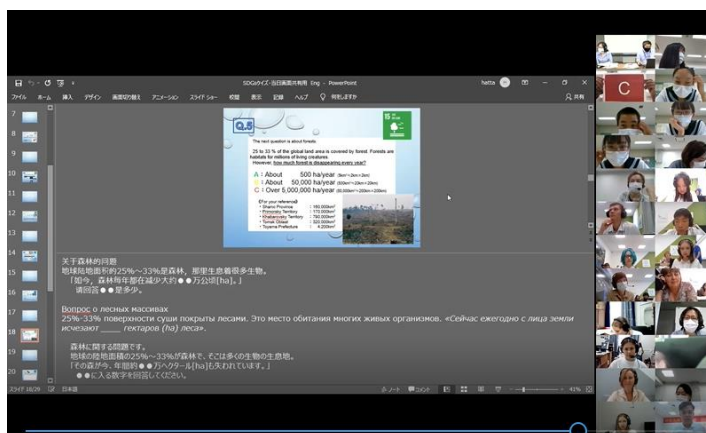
SDGsクイズ-当日画面共有用_Eng - PowerPoint

hatta

ファイル ホーム 挿入 デザイン 画面切り替え アニメーション スライド ショー 校閲 表示 記録 ヘルプ 何をしますか

共有

Q.5

15

The next question is about forests.

25 to 33 % of the global land area is covered by forest. Forests are habitats for millions of living creatures. However, how much forest is disappearing every year?

A : About 500 ha/year
B : About 50,000 ha/year
C : Over 5,000,000 ha/year

For your reference
• Shanxi Province : 160,000km²
• Primorsky Territory : 170,000km²
• Khabarovsky Territory : 790,000km²
• Tomsk Oblast : 320,000km²
• Toyama Prefecture : 4,200km²

C

关于森林的问题
地球陆地面积的25%～33%是森林，那里生息着很多生物。
「如今，森林每年都在减少大约●●万公顷[ha]。」
请回答●●是多少。

Вопрос о лесных массивах
25%-33% поверхности суши покрыты лесами. Это место обитания многих живых организмов. «Сейчас ежегодно с лица земли исчезают ____ гектаров (ha) леса».

森林に関する問題です。
地球の陸地面積の25%～33%が森林で、そこは多くの生物の生息地。
「その森林が今、年間約●●万ヘクタール[ha]も失われています。」
●●に入る数字を回答してください。

スライド 18/29 日本語 ノート コメント 41%